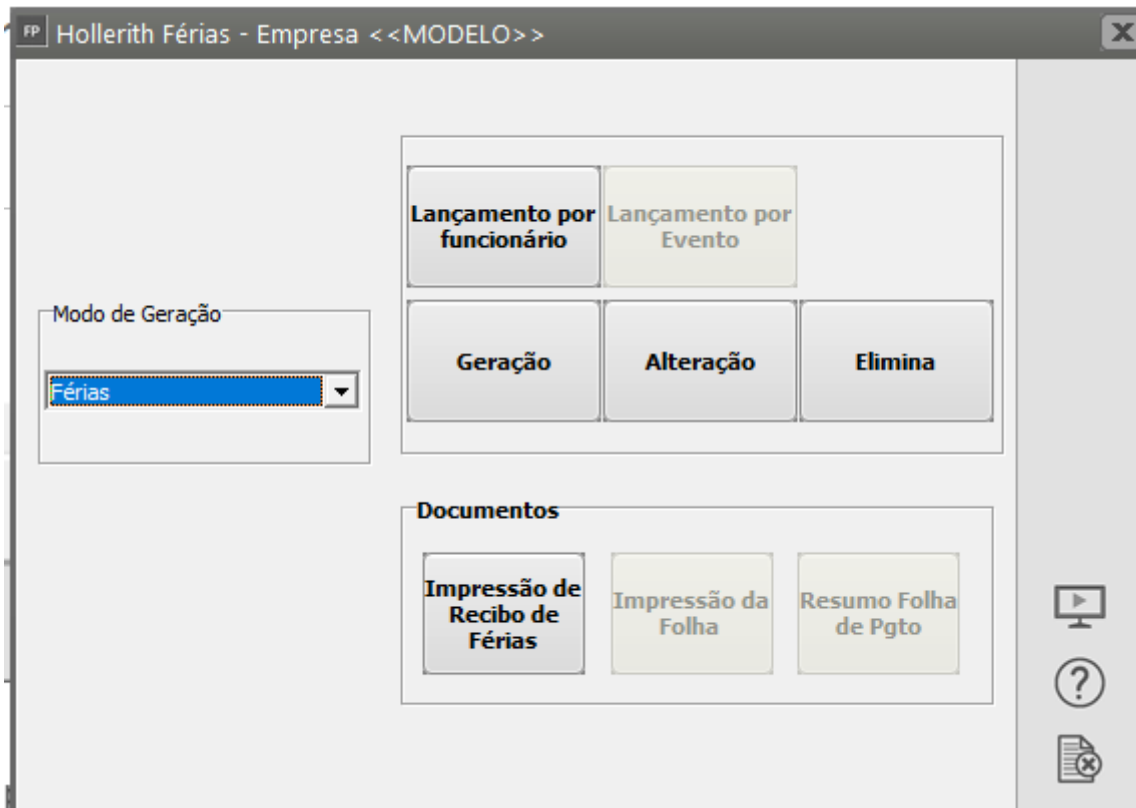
FP Hollerith Férias - Empresa <<MODELO>>

Lançamento por funcionário

Lançamento por Evento

Modo de Geração

Férias

Geração

Alteração

Elimina

Documentos

Impressão de Recibo de Férias

Impressão da Folha

Resumo Folha de Pgto